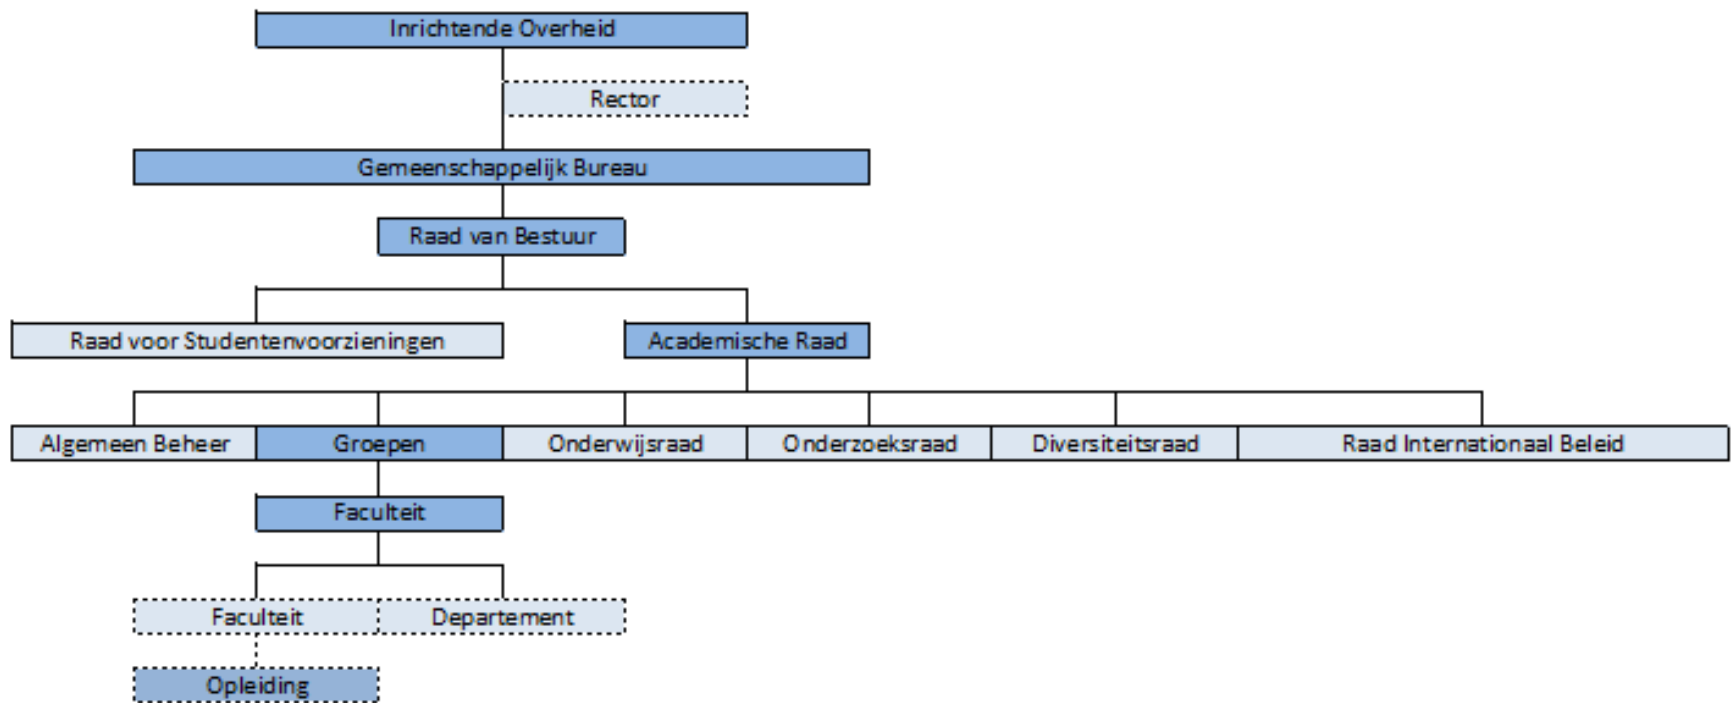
Inrichtende Overheid

Rector

Gemeenschappelijk Bureau

Raad van Bestuur

Raad voor Studentenvoorzieningen

Academische Raad

Algemeen Beheer

Groepen

Onderwijsraad

Onderzoeksraad

Diversiteitsraad

Raad Internationaal Beleid

Faculteit

Faculteit

Departement

Opleiding